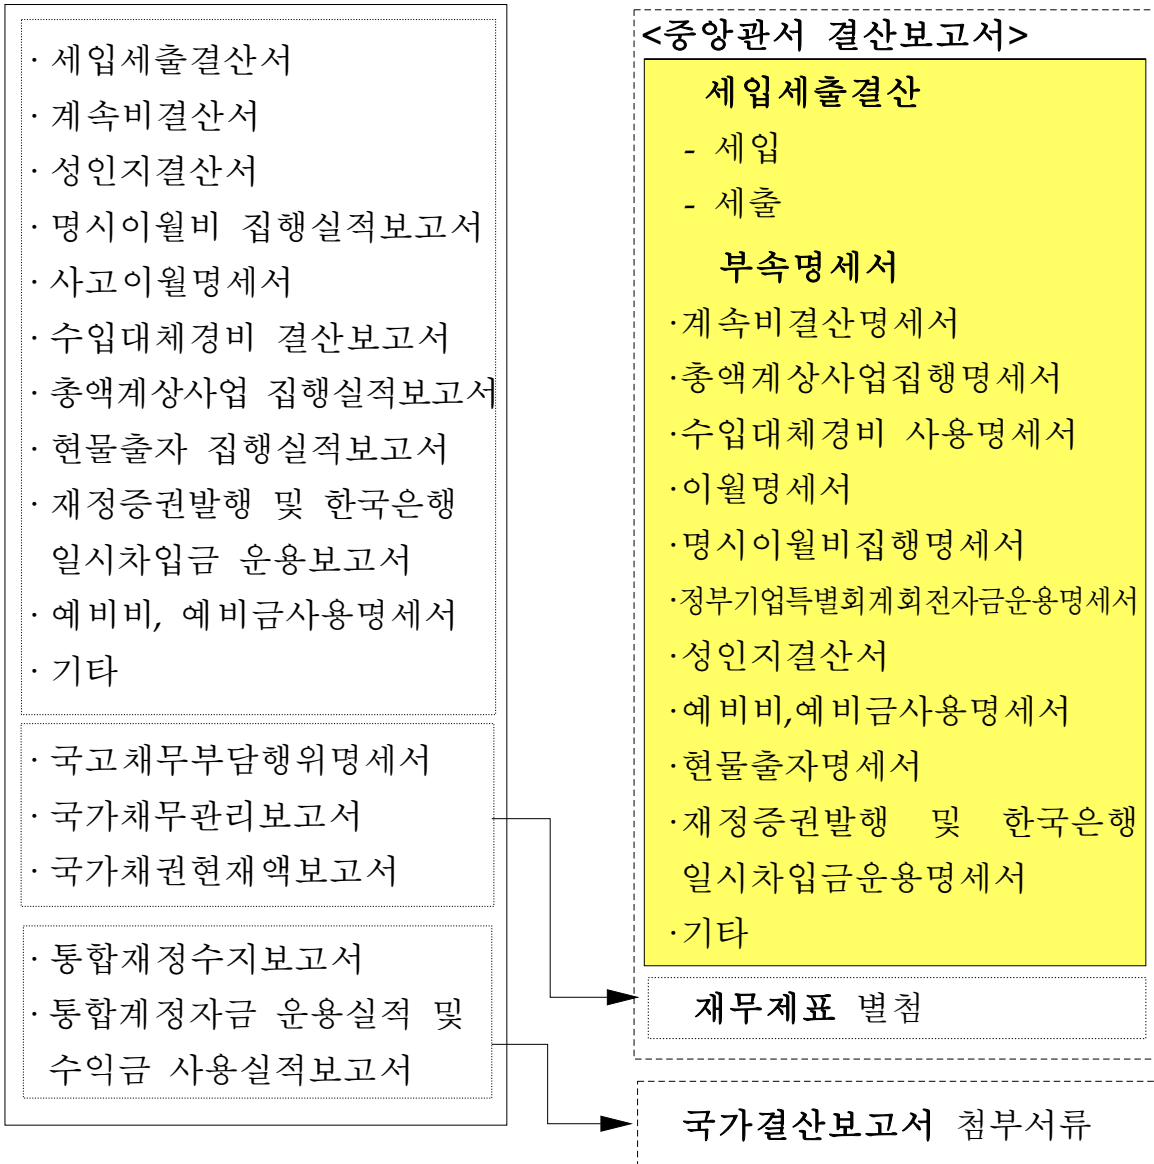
· 세입세출결산서
· 계속비결산서
· 성인지결산서
· 명시이월비 집행실적보고서
· 사고이월명세서
· 수입대체경비 결산보고서
· 총액계상사업 집행실적보고서
· 현물출자 집행실적보고서
· 재정증권발행 및 한국은행 일시차입금 운용보고서
· 예비비, 예비금사용명세서
· 기타

· 국고채무부담행위명세서
· 국가채무관리보고서
· 국가채권현재액보고서

· 통합재정수지보고서
· 통합계정자금 운용실적 및 수익금 사용실적보고서

<중앙관서 결산보고서>

세입세출결산
- 세입
- 세출

부속명세서
·계속비결산명세서
·총액계상사업집행명세서
·수입대체경비 사용명세서
·이월명세서
·명시이월비집행명세서
·정부기업특별회계회전자금운용명세서
·성인지결산서
·예비비,예비금사용명세서
·현물출자명세서
·재정증권발행 및 한국은행 일시차입금운용명세서
·기타

재무제표 별첨

국가결산보고서 첨부서류